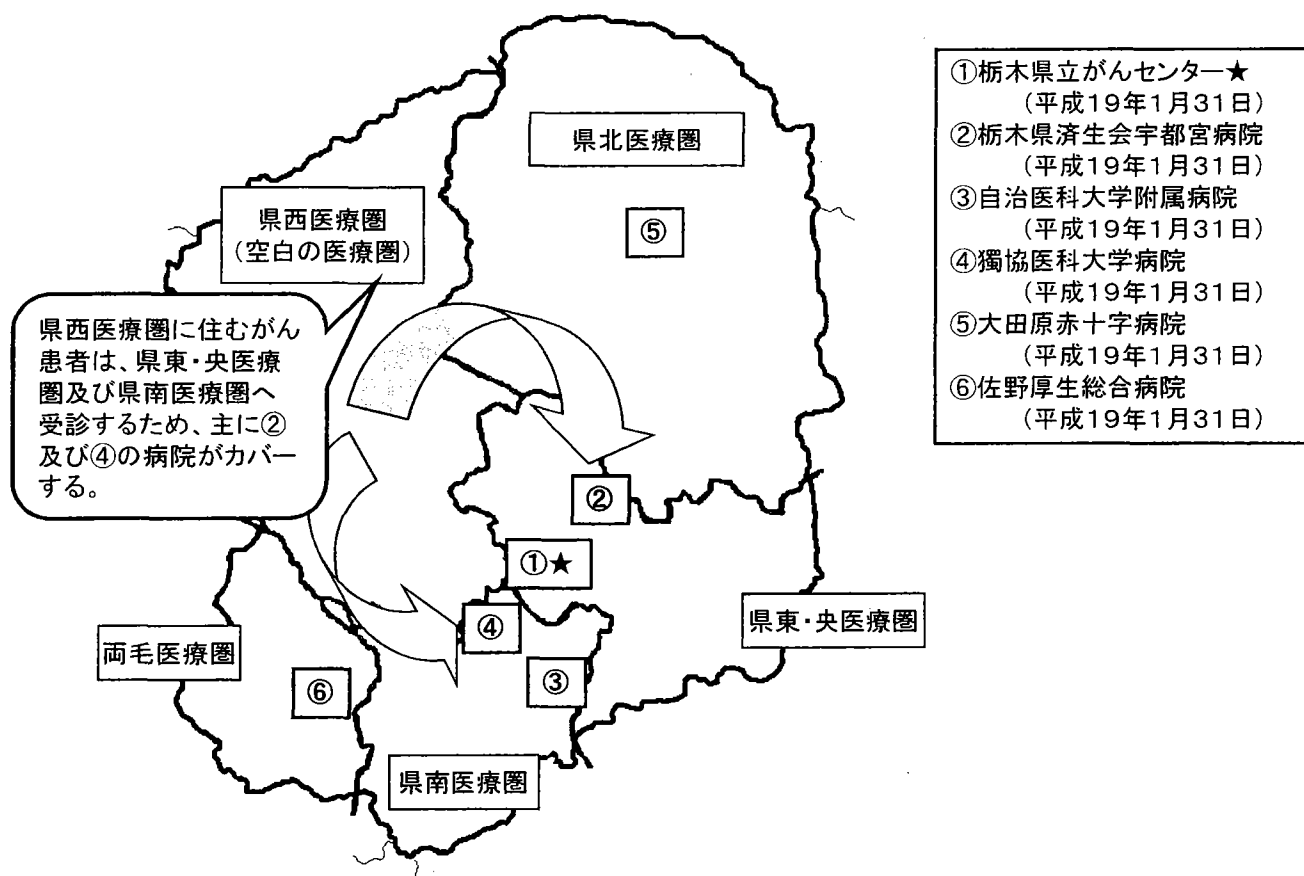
①栃木県立がんセンター★
（平成19年1月31日）
②栃木県済生会宇都宮病院
（平成19年1月31日）
③自治医科大学附属病院
（平成19年1月31日）
④獨協医科大学病院
（平成19年1月31日）
⑤大田原赤十字病院
（平成19年1月31日）
⑥佐野厚生総合病院
（平成19年1月31日）

県北医療圏

⑤

県西医療圏
（空白の医療圏）

県西医療圏に住むがん患者は、県東・央医療圏及び県南医療圏へ受診するため、主に②及び④の病院がカバーする。

②

①★

④

県東・央医療圏

両毛医療圏

⑥

③

県南医療圏